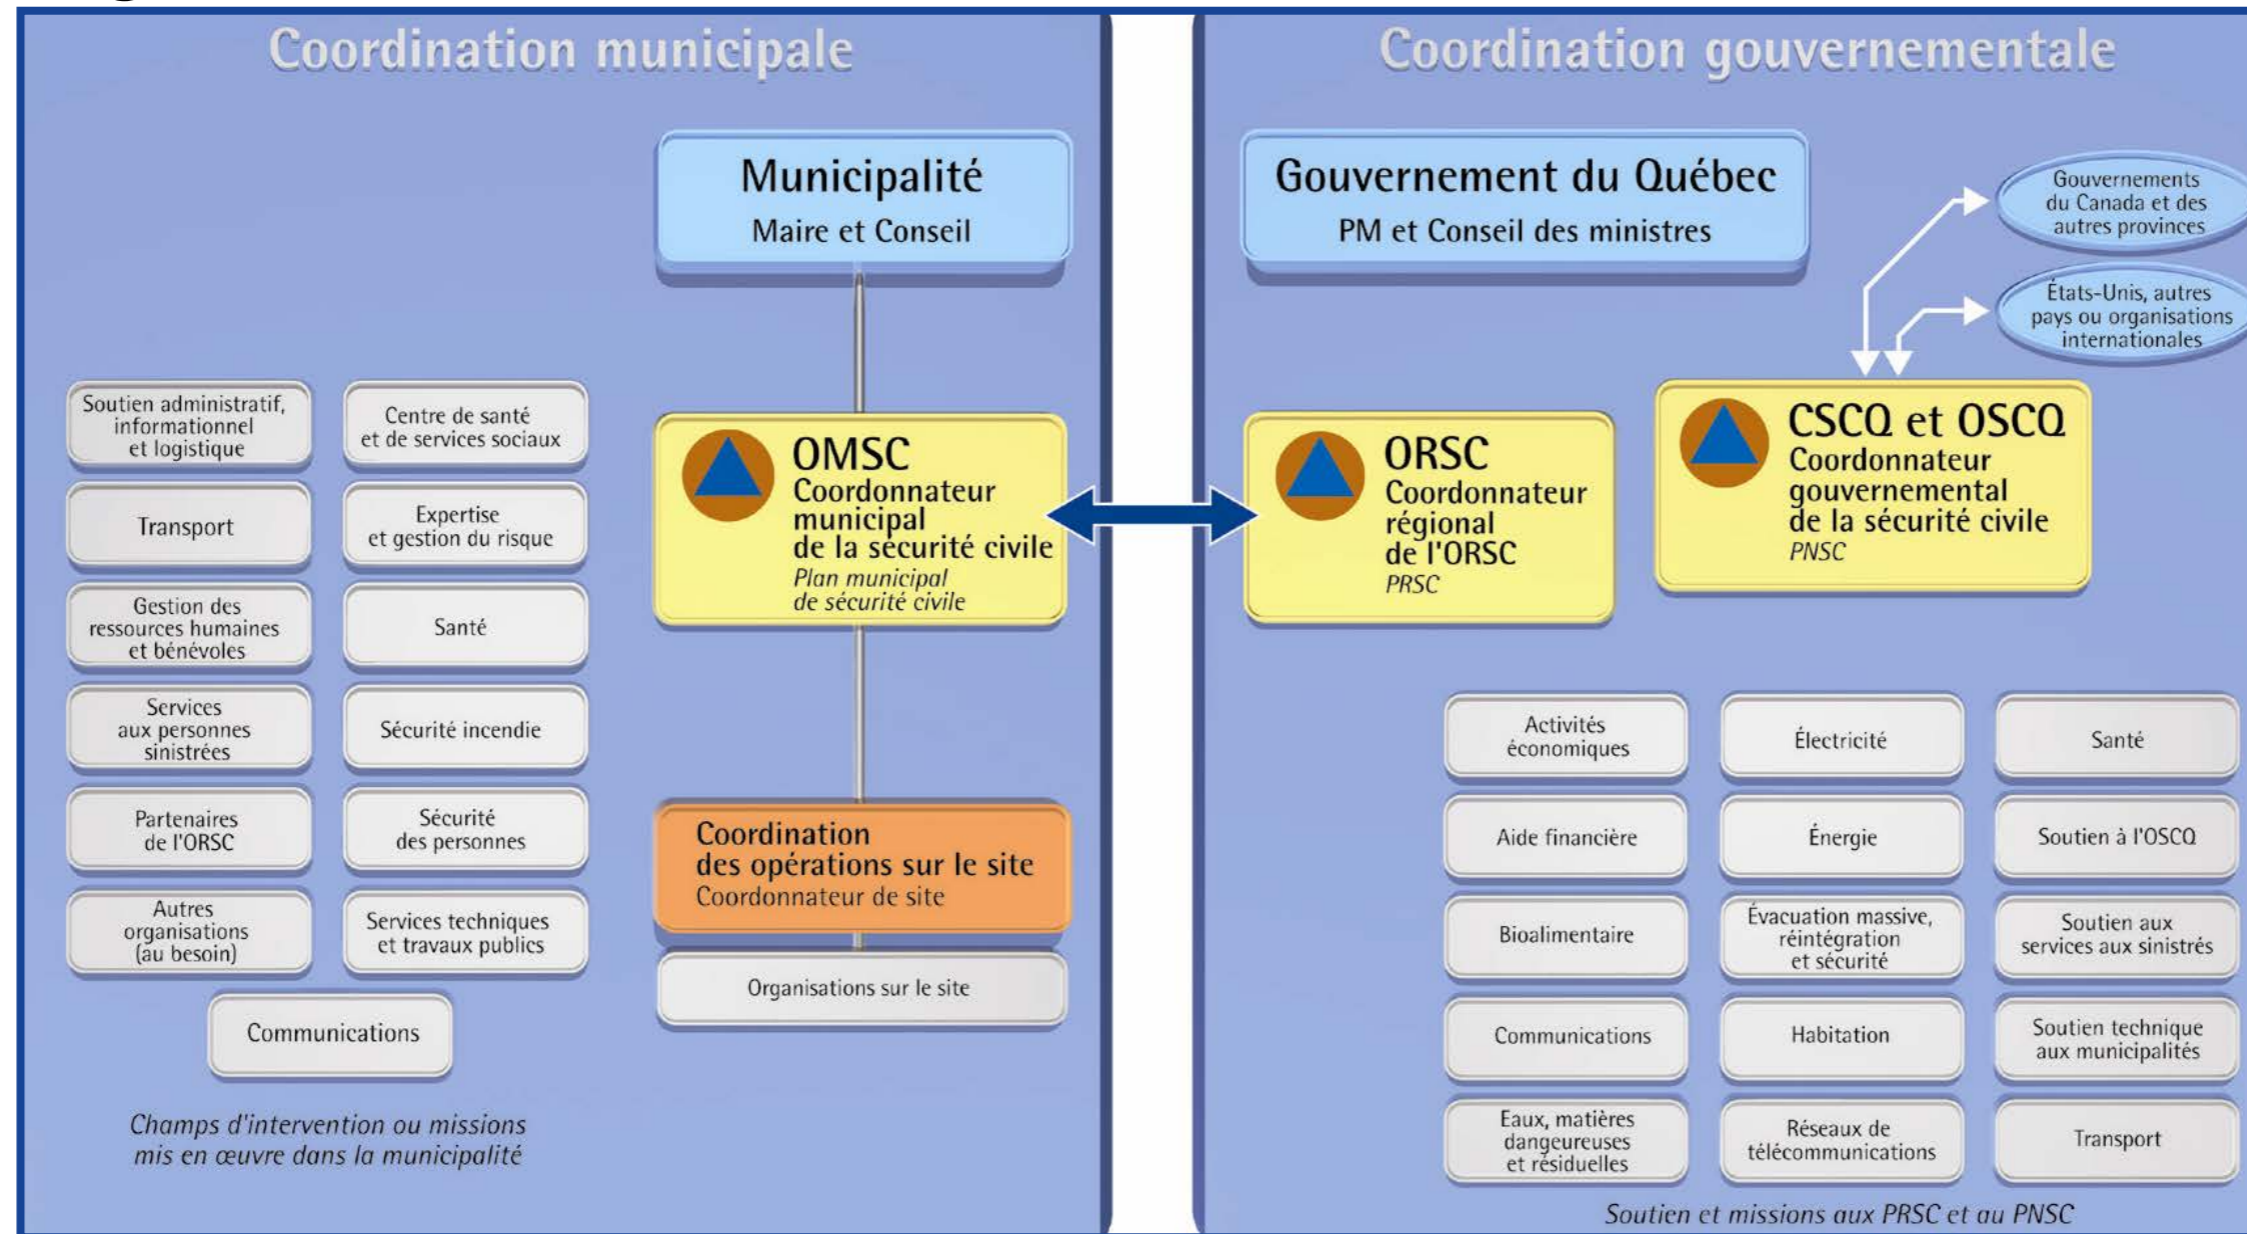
Coordination municipale

Municipalité
Maire et Conseil

Soutien administratif, informationnel et logistique

Centre de santé et de services sociaux

Transport

Expertise et gestion du risque

Gestion des ressources humaines et bénévoles

Santé

Services aux personnes sinistrées

Sécurité incendie

Partenaires de l'ORSC

Sécurité des personnes

Autres organisations (au besoin)

Services techniques et travaux publics

Communications

Champs d'intervention ou missions mis en œuvre dans la municipalité

OMSC
Coordonnateur municipal de la sécurité civile
Plan municipal de sécurité civile

Coordination des opérations sur le site
Coordonnateur de site

Organisations sur le site

Coordination gouvernementale

Gouvernement du Québec
PM et Conseil des ministres

Gouvernements du Canada et des autres provinces

États-Unis, autres pays ou organisations internationales

ORSC
Coordonnateur régional de l'ORSC
PRSC

CSCQ et OSCQ
Coordonnateur gouvernemental de la sécurité civile
PNSC

Activités économiques

Électricité

Santé

Aide financière

Énergie

Soutien à l'OSCQ

Bioalimentaire

Évacuation massive, réintégration et sécurité

Soutien aux services aux sinistrés

Communications

Habitation

Soutien technique aux municipalités

Eaux, matières dangereuses et résiduelles

Réseaux de télécommunications

Transport

Soutien et missions aux PRSC et au PNSC